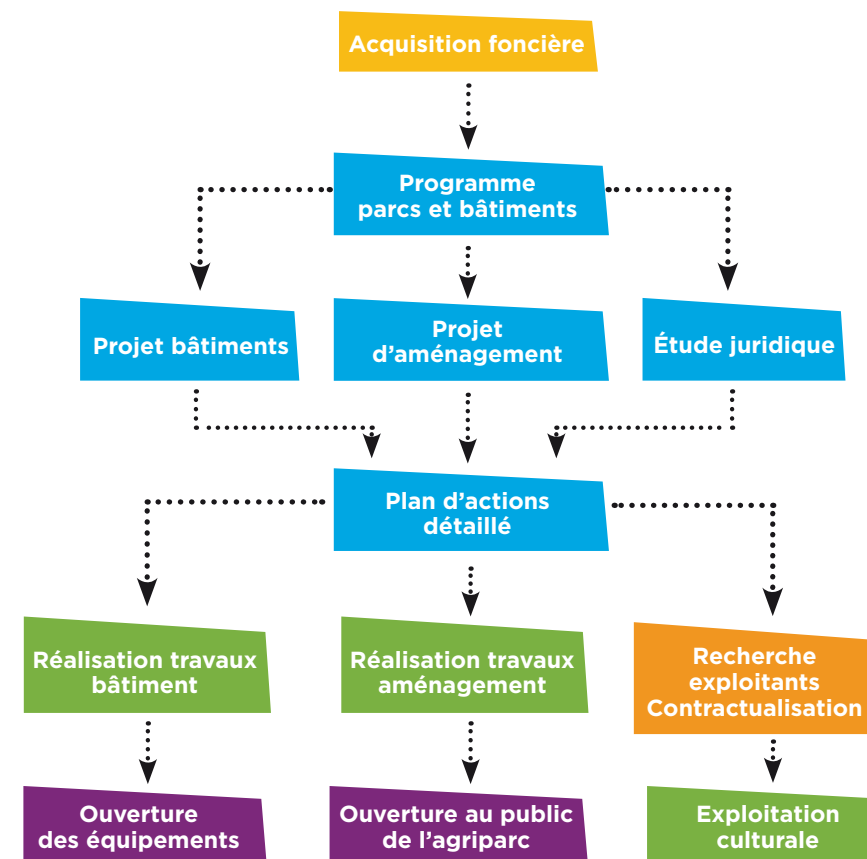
Acquisition foncière

Programme parcs et bâtiments

Projet bâtiments

Projet d’aménagement

Étude juridique

Plan d’actions détaillé

Réalisation travaux bâtiment

Réalisation travaux aménagement

Recherche exploitants Contractualisation

Ouverture des équipements

Ouverture au public de l’agriparc

Exploitation culturale